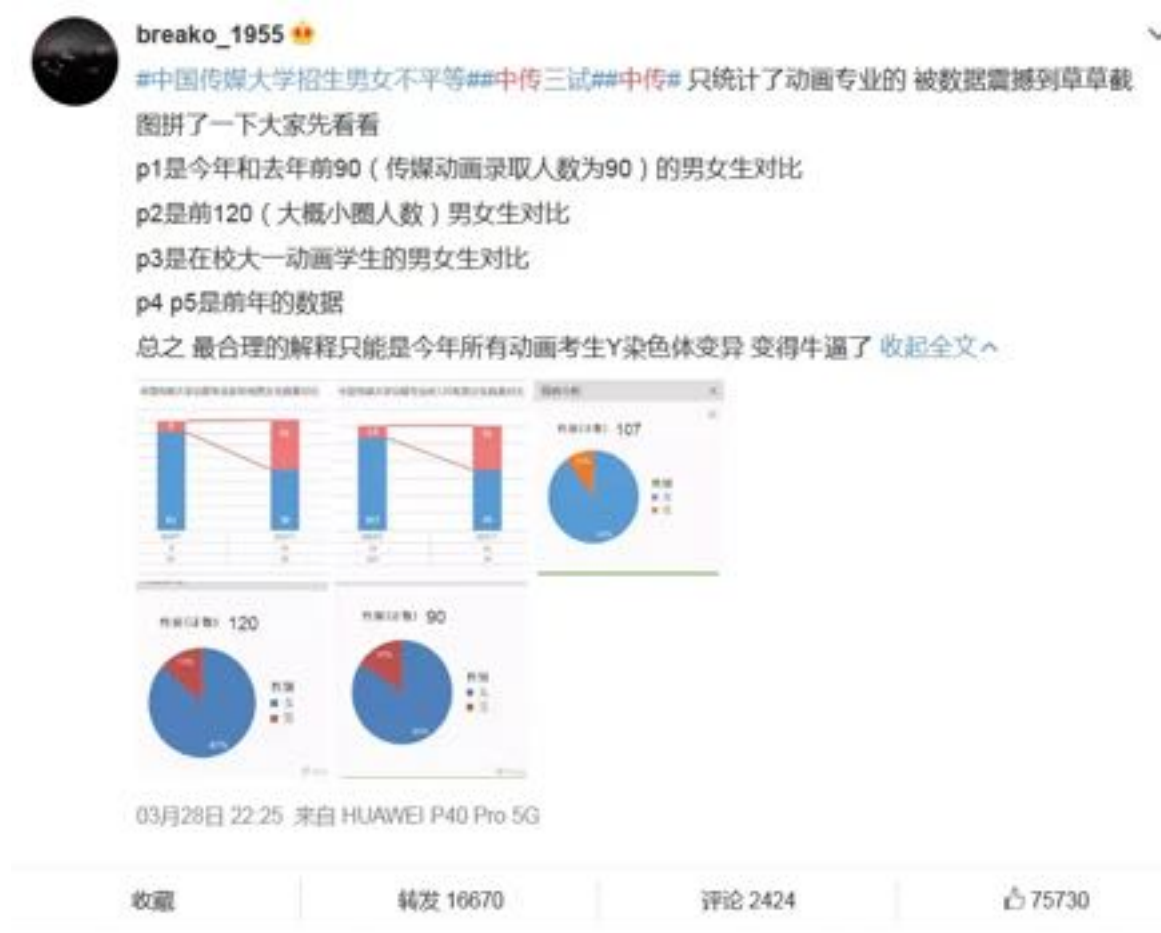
breako_1955

#中国传媒大学招生男女不平等##中传三试##中传# 只统计了动画专业的 被数据震撼到草草截图拼了一下大家先看看

p1是今年和去年前90（传媒动画录取人数为90）的男女生对比

p2是前120（大概小圈人数）男女生对比

p3是在校大一动画学生的男女生对比

p4 p5是前年的数据

总之 最合理的解释只能是今年所有动画考生Y染色体变异 变得牛逼了 收起全文

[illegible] 107

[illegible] 120

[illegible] 90

03月28日 22:25 来自 HUAWEI P40 Pro 5G

收藏

转发 16670

评论 2424

75730